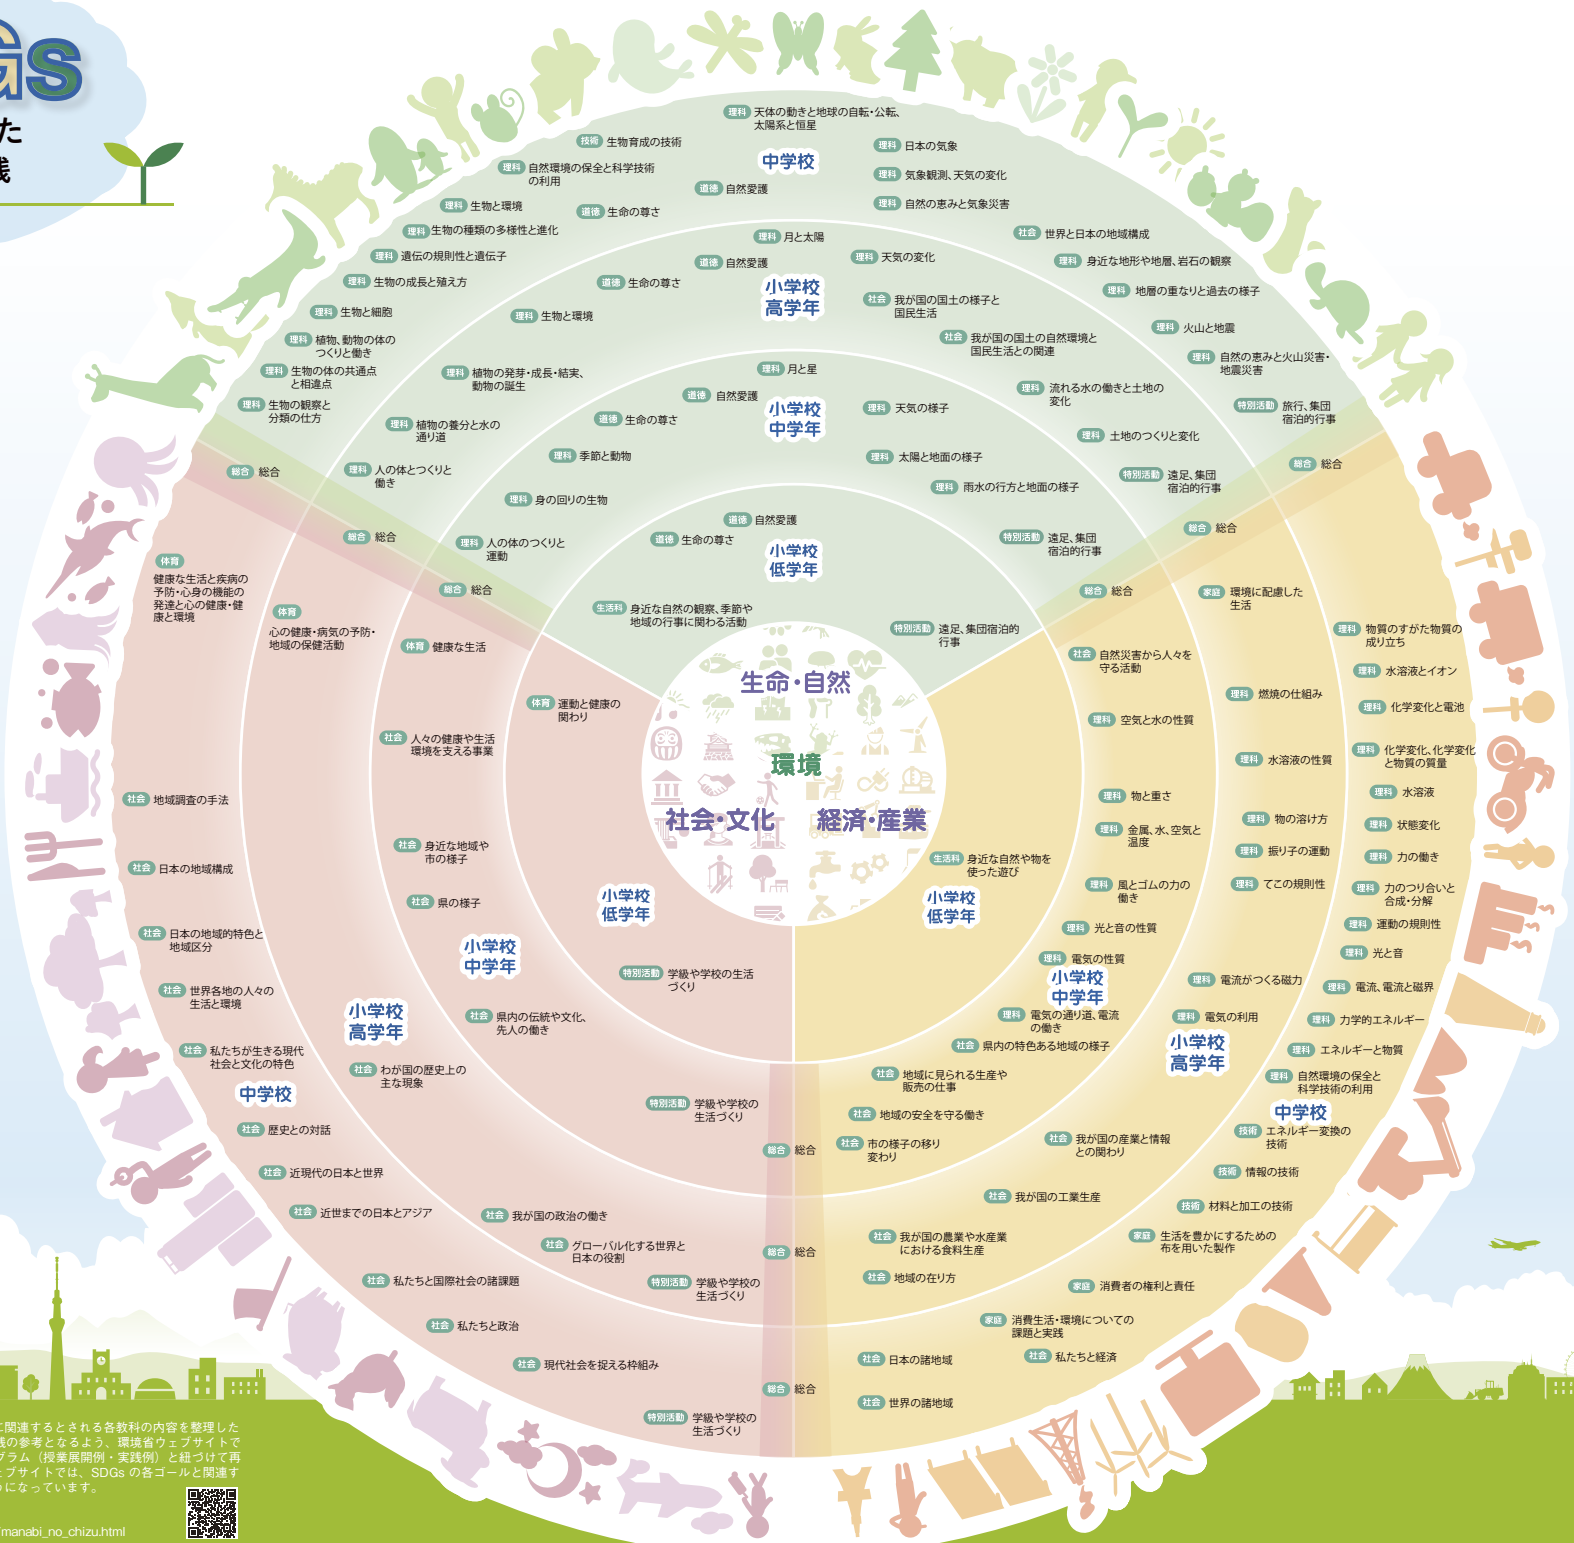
Gs
た
践

中学校
理科 天体の動きと地球の自転・公転、太陽系と恒星
技術 生物育成の技術
理科 自然環境の保全と科学技術の利用
道徳 自然愛護
理科 日本の気象
理科 気象観測、天気の変化
理科 自然の恵みと気象災害
理科 生物と環境
道徳 生命の尊さ
理科 生物の種類の多様性と進化
理科 遺伝の規則性と遺伝子
理科 生物の成長と殖え方
理科 生物と細胞
理科 植物、動物の体のつくりと働き
理科 生物の体の共通点と相違点
理科 生物の観察と分類の仕方
社会 世界と日本の地域構成
理科 身近な地形や地層、岩石の観察
理科 地層の重なりと過去の様子
理科 火山と地震
理科 自然の恵みと火山災害・地震災害
特別活動 旅行、集団宿泊的行事
総合 総合

小学校高学年
理科 月と太陽
道徳 自然愛護
道徳 生命の尊さ
理科 生物と環境
理科 天気の変化
社会 我が国の国土の様子と国民生活
社会 我が国の国土の自然環境と国民生活との関連
理科 植物の発芽・成長・結実、動物の誕生
理科 植物の養分と水の通り道
理科 人の体のつくりと働き
理科 流れる水の働きと土地の変化
理科 土地のつくりと変化
特別活動 遠足、集団宿泊的行事
総合 総合

小学校中学年
理科 月と星
道徳 自然愛護
道徳 生命の尊さ
理科 天気の様子
理科 季節と動物
理科 太陽と地面の様子
理科 雨水の行方と地面の様子
理科 身の回りの生物
理科 人の体のつくりと運動
総合 総合
特別活動 遠足、集団宿泊的行事
総合 総合

小学校低学年
道徳 自然愛護
道徳 生命の尊さ
生活科 身近な自然の観察や季節や地域の行事に関わる活動
特別活動 遠足、集団宿泊的行事

生命・自然
環境
社会・文化
経済・産業

総合 総合
体育 健康な生活と疾病の予防・心身の機能の発達と心の健康・健康と環境
体育 心の健康・病気の予防・地域の保健活動
体育 健康な生活
総合 総合
体育 運動と健康の関わり
社会 人々の健康や生活環境を支える事業
社会 地域調査の手法
社会 日本の地域構成
社会 身近な地域や市の様子
社会 県の様子
小学校低学年
社会 日本の地域的特色と地域区分
小学校中学年
特別活動 学級や学校の生活づくり
社会 世界各地の人々の生活と環境
小学校高学年
社会 県内の伝統や文化、先人の働き
社会 私たちが生きる現代社会と文化の特色
社会 わが国の歴史上の主な現象
中学校
特別活動 学級や学校の生活づくり
社会 歴史との対話
総合 総合
社会 近現代の日本と世界
社会 近世までの日本とアジア
社会 我が国の政治の働き
社会 グローバル化する世界と日本の役割
総合 総合
社会 私たちと国際社会の諸課題
特別活動 学級や学校の生活づくり
社会 私たちと政治
社会 現代社会を捉える枠組み
総合 総合
特別活動 学級や学校の生活づくり

総合 総合
家庭 環境に配慮した生活
理科 物質のすがた物質の成り立ち
社会 自然災害から人々を守る活動
理科 水溶液とイオン
理科 燃焼の仕組み
理科 化学変化と電池
理科 空気と水の性質
理科 化学変化、化学変化と物質の質量
理科 水溶液の性質
理科 水溶液
理科 物と重さ
理科 物の溶け方
理科 状態変化
理科 金属、水、空気と温度
理科 振り子の運動
理科 力の働き
生活科 身近な自然や物を使った遊び
理科 風とゴムの力の働き
理科 てこの規則性
理科 力のつり合いと合成・分解
小学校低学年
理科 運動の規則性
理科 光と音の性質
理科 光と音
理科 電気の性質
小学校中学年
理科 電流がつくる磁力
理科 電流、電流と磁界
理科 電気の通り道、電流の働き
理科 電気の利用
理科 力学的エネルギー
社会 県内の特色ある地域の様子
小学校高学年
理科 エネルギーと物質
社会 地域に見られる生産や販売の仕事
理科 自然環境の保全と科学技術の利用
中学校
社会 地域の安全を守る働き
技術 エネルギー変換の技術
社会 市の様子の移り変わり
社会 我が国の産業と情報との関わり
技術 情報の技術
社会 我が国の工業生産
技術 材料と加工の技術
社会 我が国の農業や水産業における食料生産
家庭 生活を豊かにするための布を用いた製作
社会 地域の在り方
家庭 消費者の権利と責任
家庭 消費生活・環境についての課題と実践
社会 日本の諸地域
社会 私たちと経済
社会 世界の諸地域

に関連するとされる各教科の内容を整理した践の参考となるよう、環境省ウェブサイトでグラム（授業展開例・実践例）と紐づけて再ブサイトでは、SDGsの各ゴールと関連すになっています。
manabi_no_chizu.html